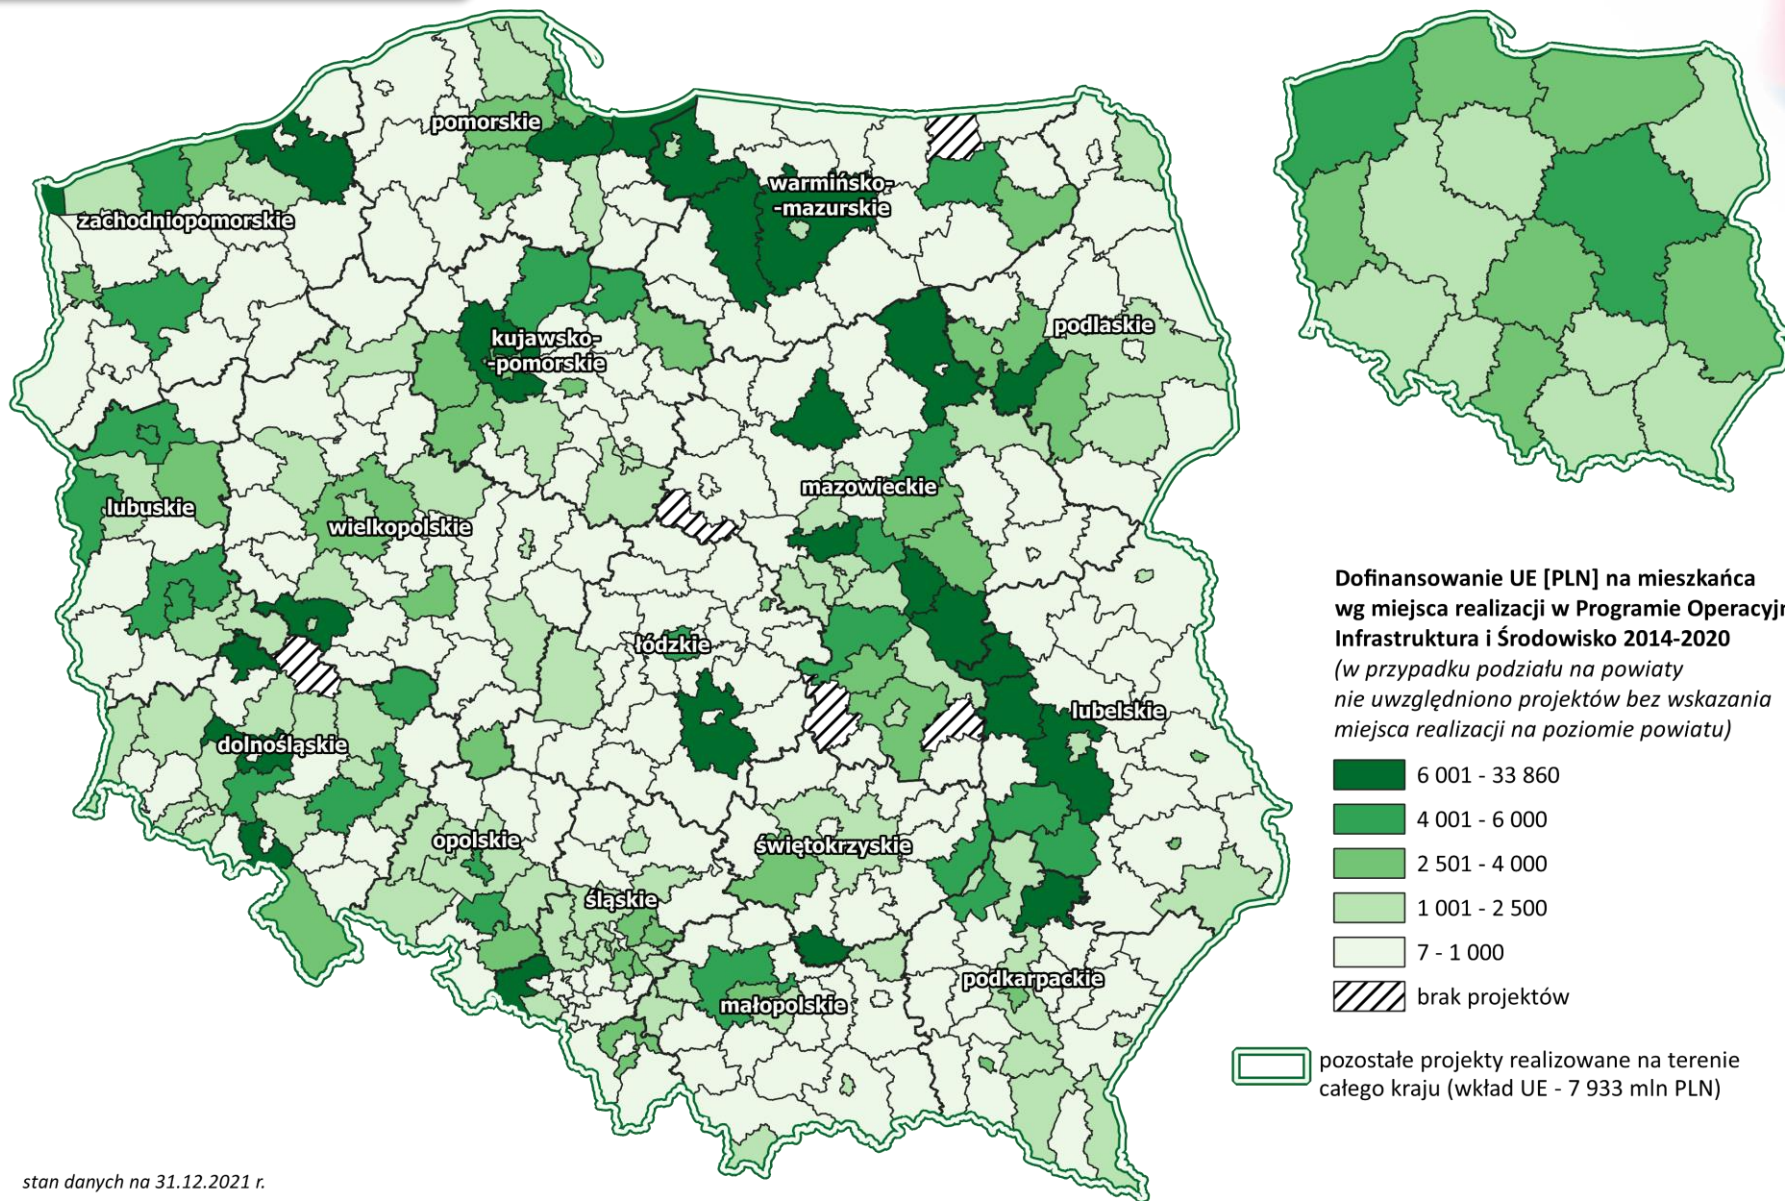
pomorskie
warmińsko-
-mazurskie
zachodniopomorskie
kujawsko-
-pomorskie
podlaskie
mazowieckie
lubuskie
wielkopolskie
łódzkie
lubelskie
dolnośląskie
opolskie
świętokrzyskie
śląskie
podkarpackie
małopolskie

**Dofinansowanie UE [PLN] na mieszkańca wg miejsca realizacji w Programie Operacyj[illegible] Infrastruktura i Środowisko 2014-2020**
*(w przypadku podziału na powiaty nie uwzględniono projektów bez wskazania miejsca realizacji na poziomie powiatu)*

6 001 - 33 860
4 001 - 6 000
2 501 - 4 000
1 001 - 2 500
7 - 1 000
brak projektów

pozostałe projekty realizowane na terenie całego kraju (wkład UE - 7 933 mln PLN)

stan danych na 31.12.2021 r.